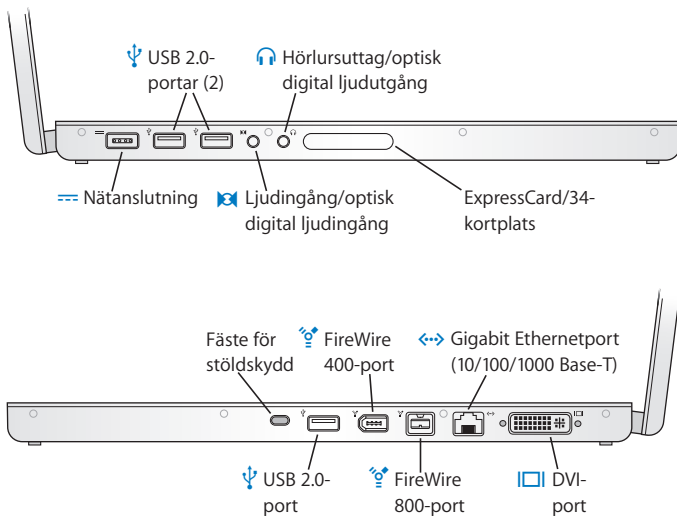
USB 2.0-portar (2)

Hörlursuttag/optisk digital ljudutgång

Nätanslutning

Ljudingång/optisk digital ljudingång

ExpressCard/34-kortplats

Fäste för stöldskydd

FireWire 400-port

Gigabit Ethernetport (10/100/1000 Base-T)

USB 2.0-port

FireWire 800-port

DVI-port